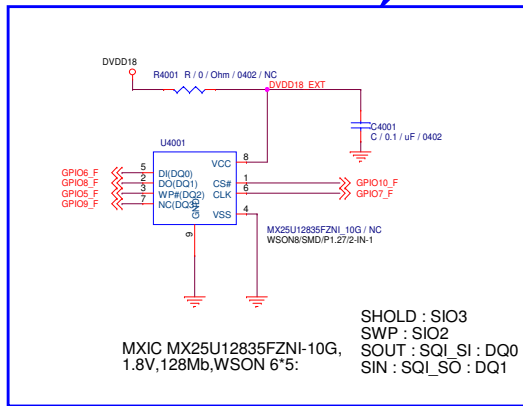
DVDD18

R4001 R / 0 / Ohm / 0402 / NC

DVDD18_EXT

C4001
C / 0.1 / uF / 0402

U4001

GPIO6_F
GPIO8_F
GPIO5_F
GPIO9_F

5 DI(DQ0)
2 DO(DQ1)
3 WP#(DQ2)
7 NC(DQ3)

VCC 8
CS# 1
CLK 6
VSS 4

GND
9

GPIO10_F
GPIO7_F

MX25U12835FZNI_10G / NC
WSON8/SMD/P1.27/2-IN-1

SHOLD : SIO3
SWP : SIO2
SOUT : SQI_SI : DQ0
SIN : SQI_SO : DQ1

MXIC MX25U12835FZNI-10G,
1.8V,128Mb,WSON 6*5: